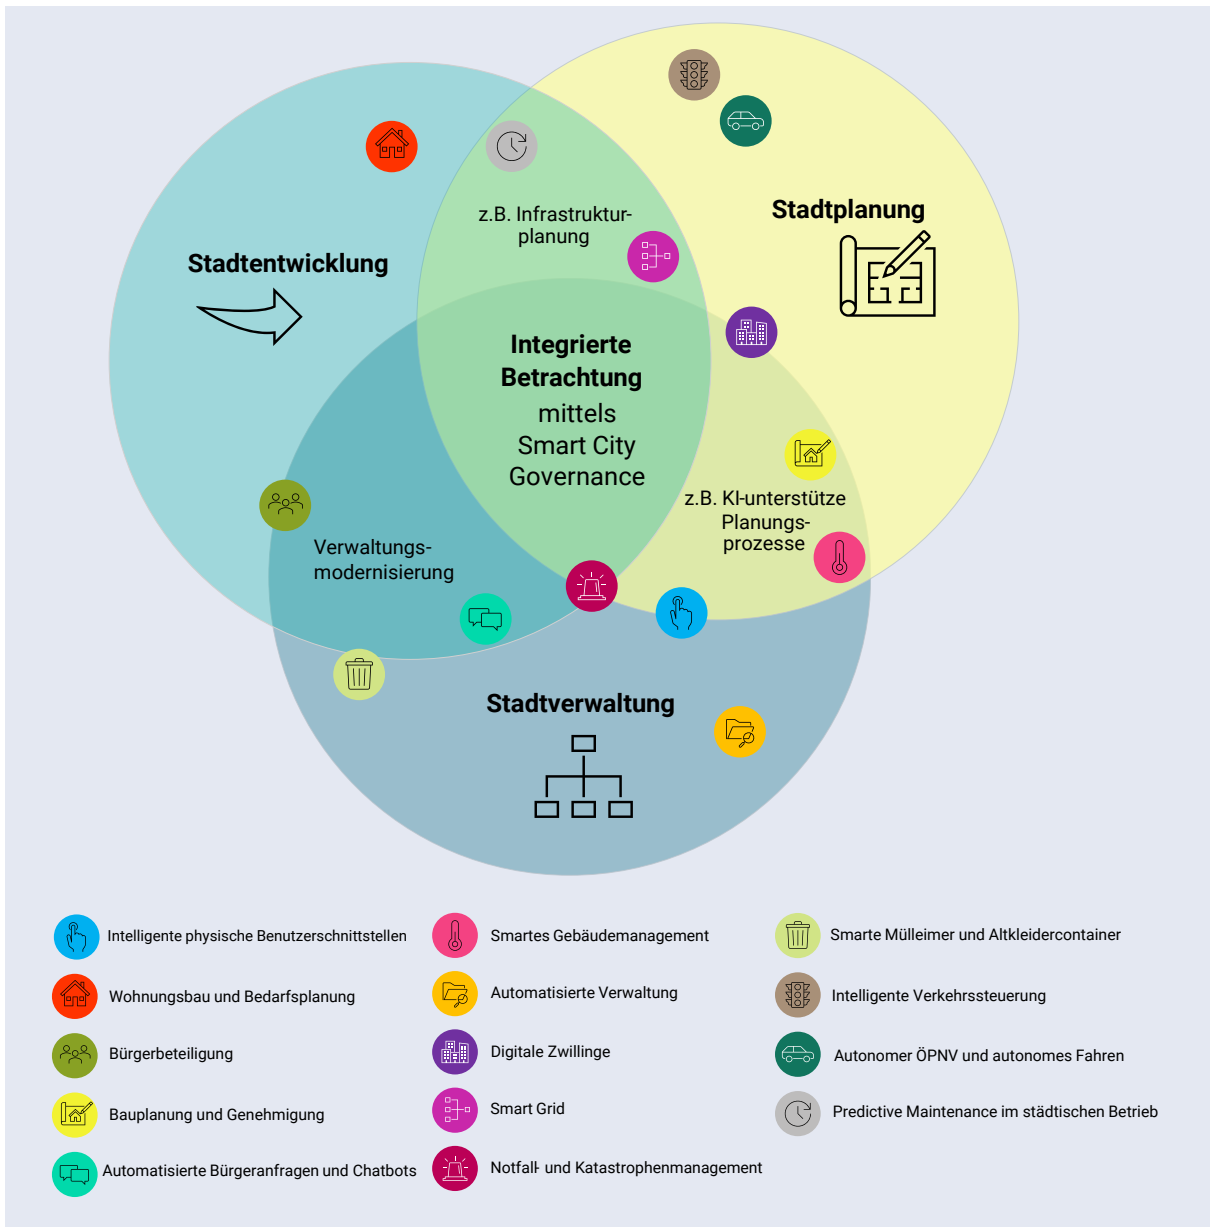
Stadtentwicklung

z.B. Infrastrukturplanung

Stadtplanung

Integrierte Betrachtung mittels Smart City Governance

z.B. KI-unterstütze Planungsprozesse

Verwaltungsmodernisierung

Stadtverwaltung

Intelligente physische Benutzerschnittstellen

Wohnungsbau und Bedarfsplanung

Bürgerbeteiligung

Bauplanung und Genehmigung

Automatisierte Bürgeranfragen und Chatbots

Smartes Gebäudemanagement

Automatisierte Verwaltung

Digitale Zwillinge

Smart Grid

Notfall- und Katastrophenmanagement

Smarte Mülleimer und Altkleidercontainer

Intelligente Verkehrssteuerung

Autonomer ÖPNV und autonomes Fahren

Predictive Maintenance im städtischen Betrieb